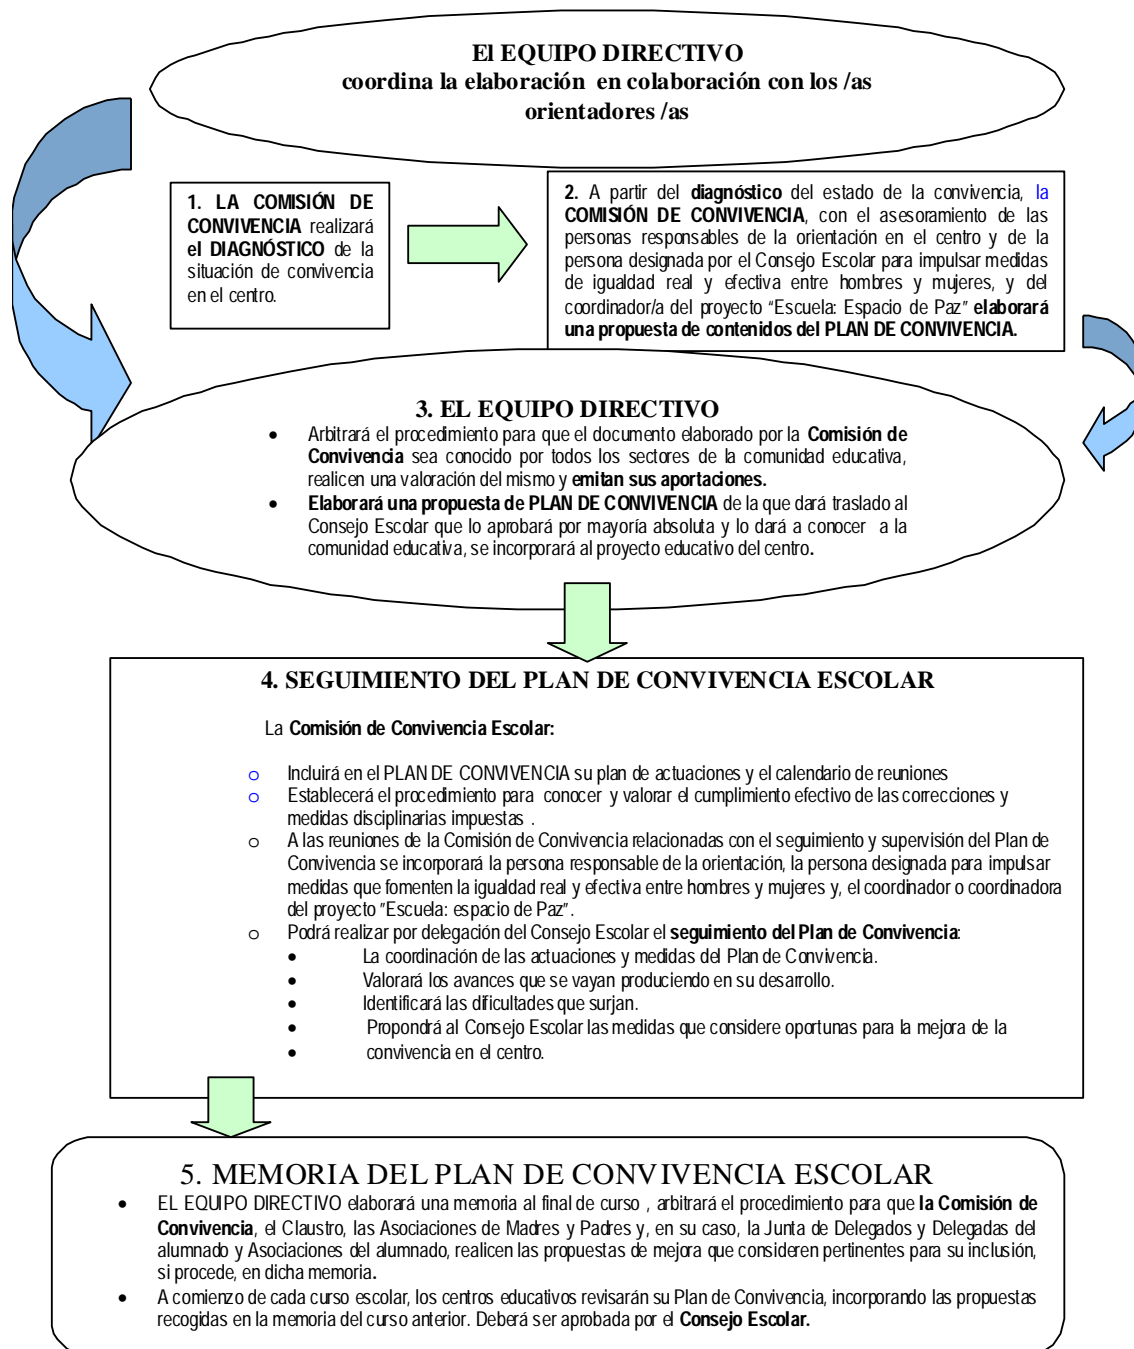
El EQUIPO DIRECTIVO
coordina la elaboración en colaboración con los /as orientadores /as

1. LA COMISIÓN DE CONVIVENCIA realizará el DIAGNÓSTICO de la situación de convivencia en el centro.

2. A partir del diagnóstico del estado de la convivencia, la COMISIÓN DE CONVIVENCIA, con el asesoramiento de las personas responsables de la orientación en el centro y de la persona designada por el Consejo Escolar para impulsar medidas de igualdad real y efectiva entre hombres y mujeres, y del coordinador/a del proyecto "Escuela: Espacio de Paz" elaborará una propuesta de contenidos del PLAN DE CONVIVENCIA.

3. EL EQUIPO DIRECTIVO
- Arbitrará el procedimiento para que el documento elaborado por la Comisión de Convivencia sea conocido por todos los sectores de la comunidad educativa, realicen una valoración del mismo y emitan sus aportaciones.
- Elaborará una propuesta de PLAN DE CONVIVENCIA de la que dará traslado al Consejo Escolar que lo aprobará por mayoría absoluta y lo dará a conocer a la comunidad educativa, se incorporará al proyecto educativo del centro.

4. SEGUIMIENTO DEL PLAN DE CONVIVENCIA ESCOLAR

La Comisión de Convivencia Escolar:

o Incluirá en el PLAN DE CONVIVENCIA su plan de actuaciones y el calendario de reuniones
o Establecerá el procedimiento para conocer y valorar el cumplimiento efectivo de las correcciones y medidas disciplinarias impuestas .
o A las reuniones de la Comisión de Convivencia relacionadas con el seguimiento y supervisión del Plan de Convivencia se incorporará la persona responsable de la orientación, la persona designada para impulsar medidas que fomenten la igualdad real y efectiva entre hombres y mujeres y, el coordinador o coordinadora del proyecto "Escuela: espacio de Paz".
o Podrá realizar por delegación del Consejo Escolar el seguimiento del Plan de Convivencia:
  - La coordinación de las actuaciones y medidas del Plan de Convivencia.
  - Valorará los avances que se vayan produciendo en su desarrollo.
  - Identificará las dificultades que surjan.
  - Propondrá al Consejo Escolar las medidas que considere oportunas para la mejora de la
  - convivencia en el centro.

5. MEMORIA DEL PLAN DE CONVIVENCIA ESCOLAR
- EL EQUIPO DIRECTIVO elaborará una memoria al final de curso , arbitrará el procedimiento para que la Comisión de Convivencia, el Claustro, las Asociaciones de Madres y Padres y, en su caso, la Junta de Delegados y Delegadas del alumnado y Asociaciones del alumnado, realicen las propuestas de mejora que consideren pertinentes para su inclusión, si procede, en dicha memoria.
- A comienzo de cada curso escolar, los centros educativos revisarán su Plan de Convivencia, incorporando las propuestas recogidas en la memoria del curso anterior. Deberá ser aprobada por el Consejo Escolar.